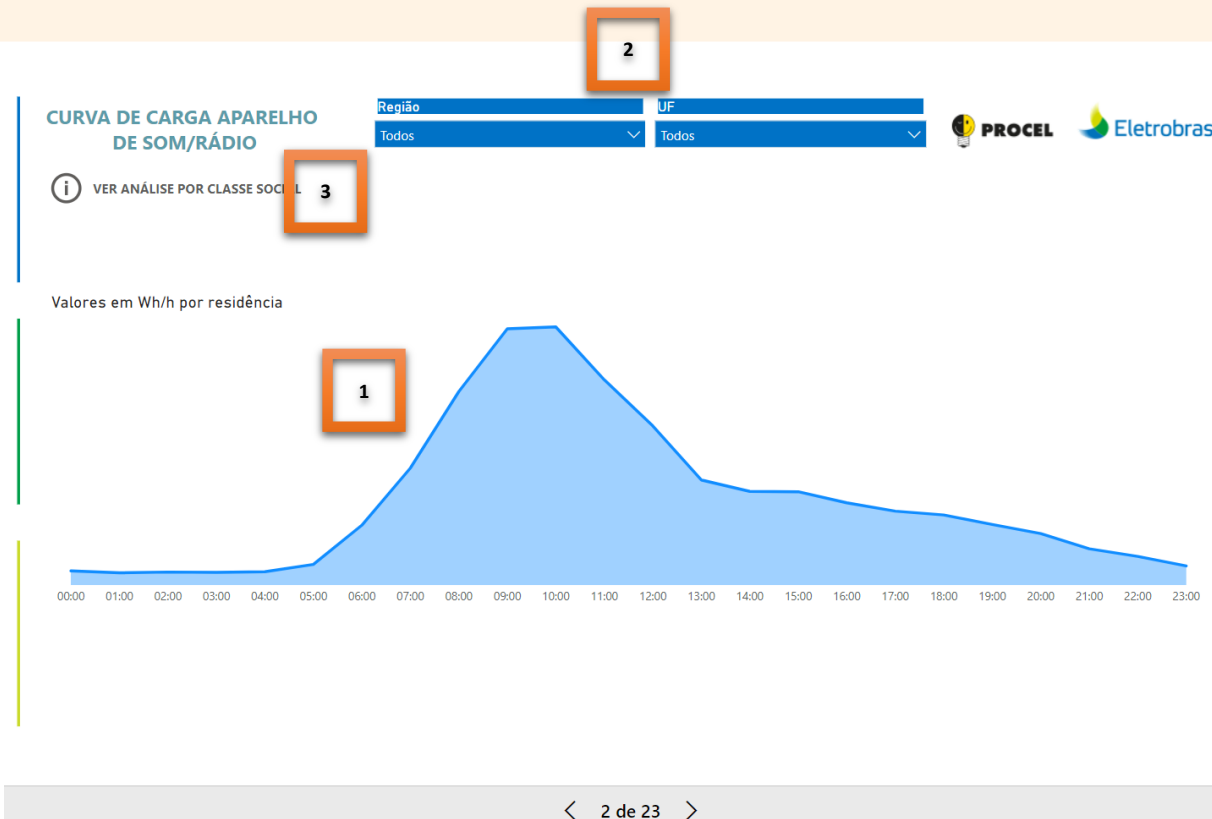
2

CURVA DE CARGA APARELHO DE SOM/RÁDIO

Região
Todos

UF
Todos

PROCEL

Eletrobras

VER ANÁLISE POR CLASSE SOCI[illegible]L

3

Valores em Wh/h por residência

1

00:00 01:00 02:00 03:00 04:00 05:00 06:00 07:00 08:00 09:00 10:00 11:00 12:00 13:00 14:00 15:00 16:00 17:00 18:00 19:00 20:00 21:00 22:00 23:00

2 de 23